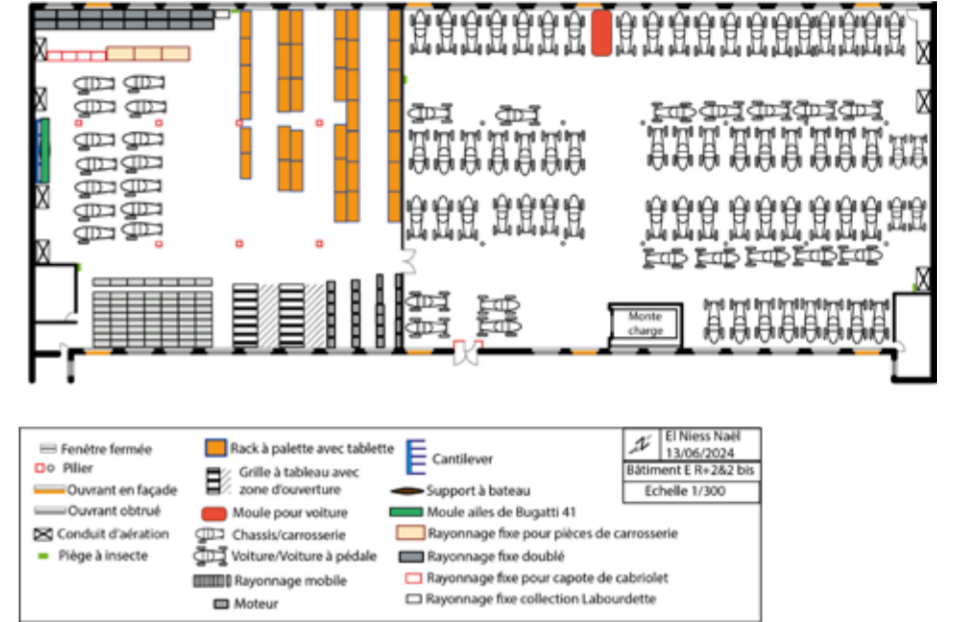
Monte charge

Fenêtre fermée
Pilier
Ouvrant en façade
Ouvrant obtrué
Conduit d'aération
Piège à insecte

Rack à palette avec tablette
Grille à tableau avec zone d'ouverture
Moule pour voiture
Chassis/carrosserie
Voiture/Voiture à pédale
Rayonnage mobile
Moteur

Cantilever
Support à bateau
Moule ailes de Bugatti 41
Rayonnage fixe pour pièces de carrosserie
Rayonnage fixe doublé
Rayonnage fixe pour capote de cabriolet
Rayonnage fixe collection Labourdette

El Niess Naël
13/06/2024
Bâtiment E R+2&2 bis
Echelle 1/300